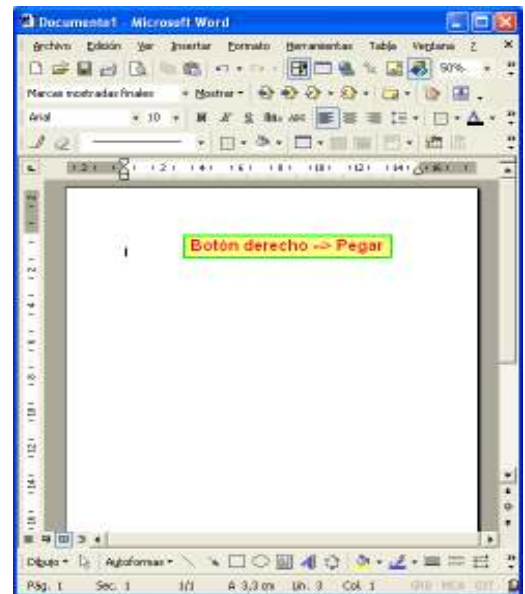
Documento1 - Microsoft Word

Archivo Edición Ver Insertar Formato Herramientas Tabla Ventana ?

90%

Marcas mostradas finales Mostrar

Arial 10

Botón derecho -> Pegar

Dibujo Autoformas

Pág. 1 Sec. 1 1/1 A 3,3 cm Lín. 3 Col. 1 GRB MCA EXT